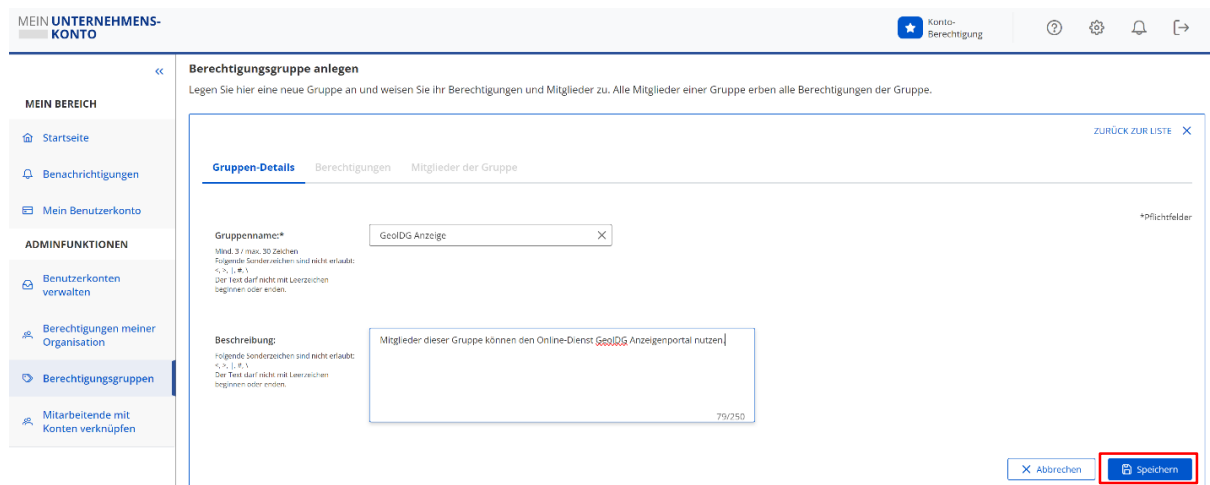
MEIN UNTERNEHMENS-
KONTO

Konto-
Berechtigung

«

MEIN BEREICH

Startseite

Benachrichtigungen

Mein Benutzerkonto

ADMINFUNKTIONEN

Benutzerkonten verwalten

Berechtigungen meiner Organisation

Berechtigungsgruppen

Mitarbeitende mit Konten verknüpfen

Berechtigungsgruppe anlegen

Legen Sie hier eine neue Gruppe an und weisen Sie ihr Berechtigungen und Mitglieder zu. Alle Mitglieder einer Gruppe erben alle Berechtigungen der Gruppe.

ZURÜCK ZUR LISTE ✕

Gruppen-Details Berechtigungen Mitglieder der Gruppe

*Pflichtfelder

Gruppenname:*
Mind. 3 / max. 30 Zeichen
Folgende Sonderzeichen sind nicht erlaubt:
<, >, |, #, \
Der Text darf nicht mit Leerzeichen beginnen oder enden.

GeoIDG Anzeige

Beschreibung:
Folgende Sonderzeichen sind nicht erlaubt:
<, >, |, #, \
Der Text darf nicht mit Leerzeichen beginnen oder enden.

Mitglieder dieser Gruppe können den Online-Dienst GeoIDG Anzeigenportal nutzen.

79/250

✕ Abbrechen

Speichern